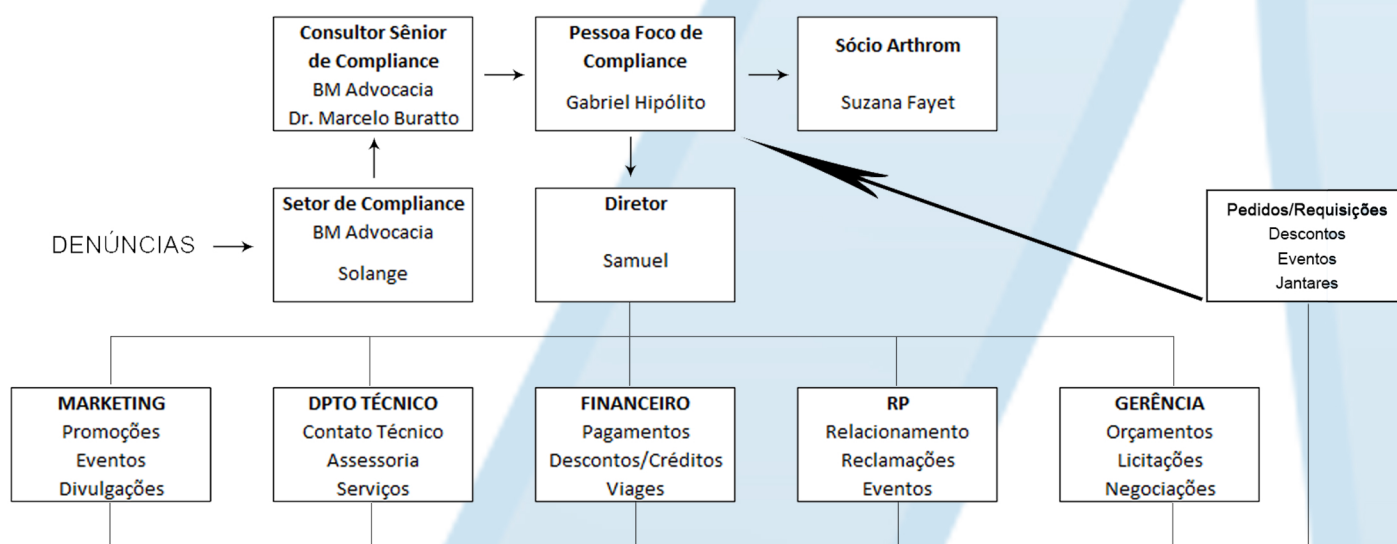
**Consultor Sênior de Compliance**
BM Advocacia
Dr. Marcelo Buratto

**Pessoa Foco de Compliance**
Gabriel Hipólito

**Sócio Arthrom**
Suzana Fayet

DENÚNCIAS

**Setor de Compliance**
BM Advocacia
Solange

**Diretor**
Samuel

**Pedidos/Requisições**
Descontos
Eventos
Jantares

**MARKETING**
Promoções
Eventos
Divulgações

**DPTO TÉCNICO**
Contato Técnico
Assessoria
Serviços

**FINANCEIRO**
Pagamentos
Descontos/Créditos
Viages

**RP**
Relacionamento
Reclamações
Eventos

**GERÊNCIA**
Orçamentos
Licitações
Negociações